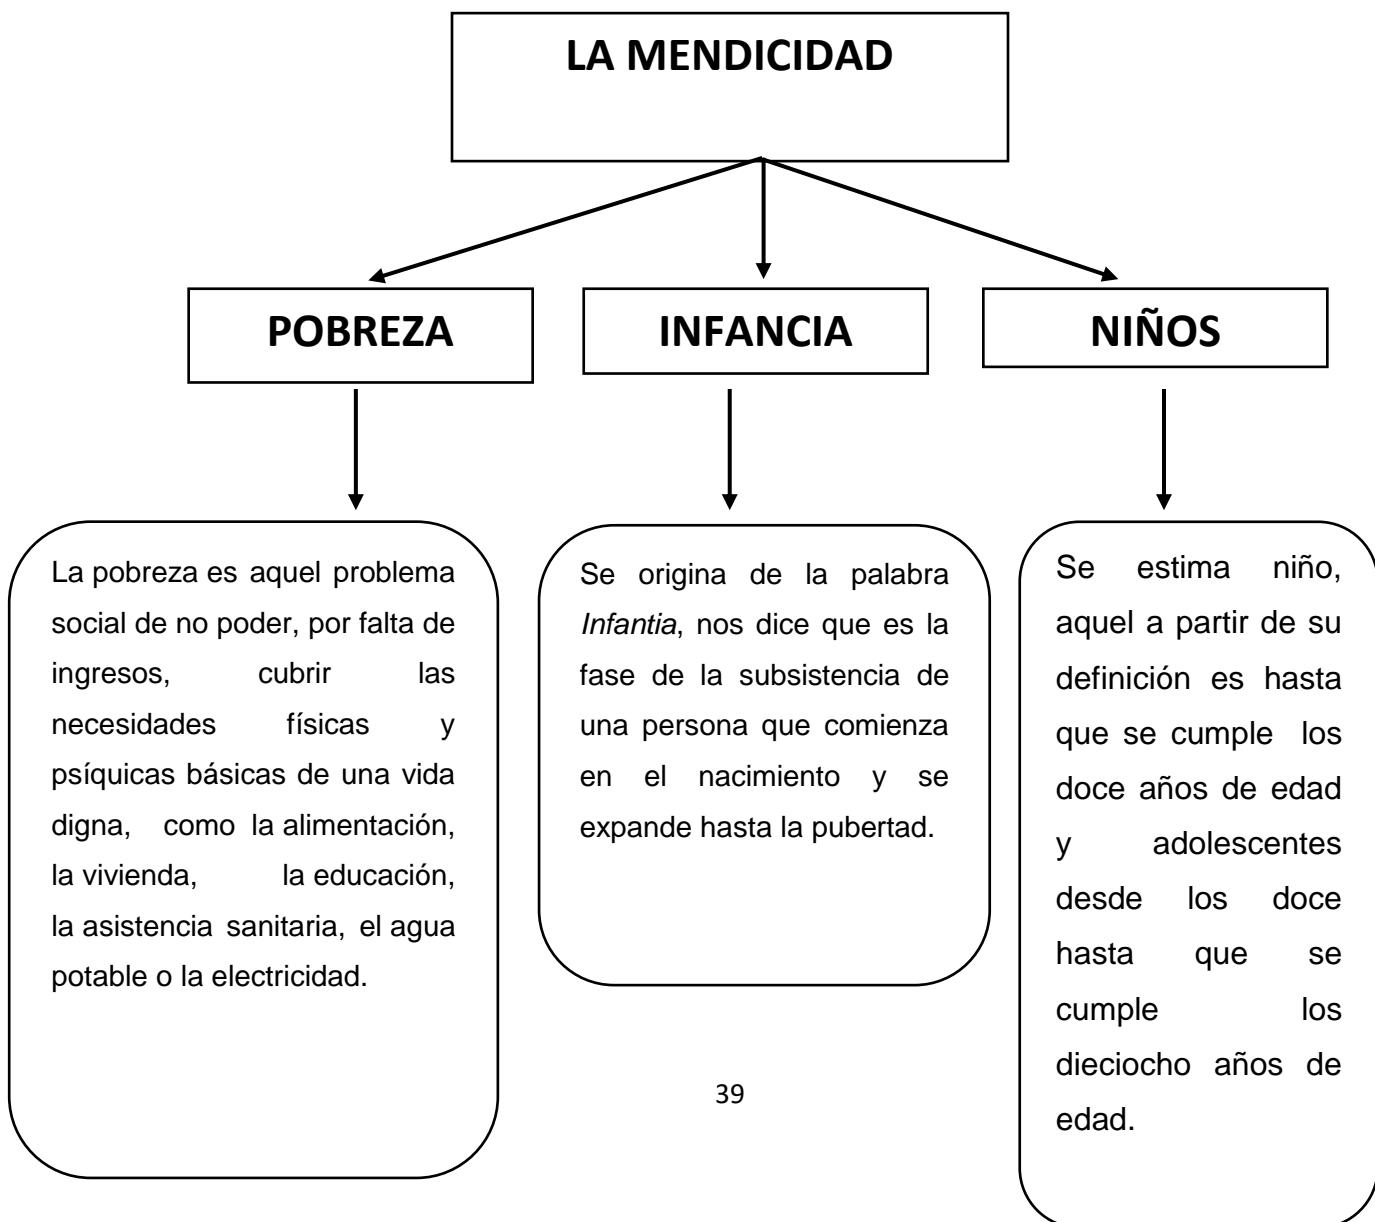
LA MENDICIDAD

POBREZA

INFANCIA

NIÑOS

La pobreza es aquel problema social de no poder, por falta de ingresos, cubrir las necesidades físicas y psíquicas básicas de una vida digna, como la alimentación, la vivienda, la educación, la asistencia sanitaria, el agua potable o la electricidad.

Se origina de la palabra *Infantia*, nos dice que es la fase de la subsistencia de una persona que comienza en el nacimiento y se expande hasta la pubertad.

Se estima niño, aquel a partir de su definición es hasta que se cumple los doce años de edad y adolescentes desde los doce hasta que se cumple los dieciocho años de edad.

39